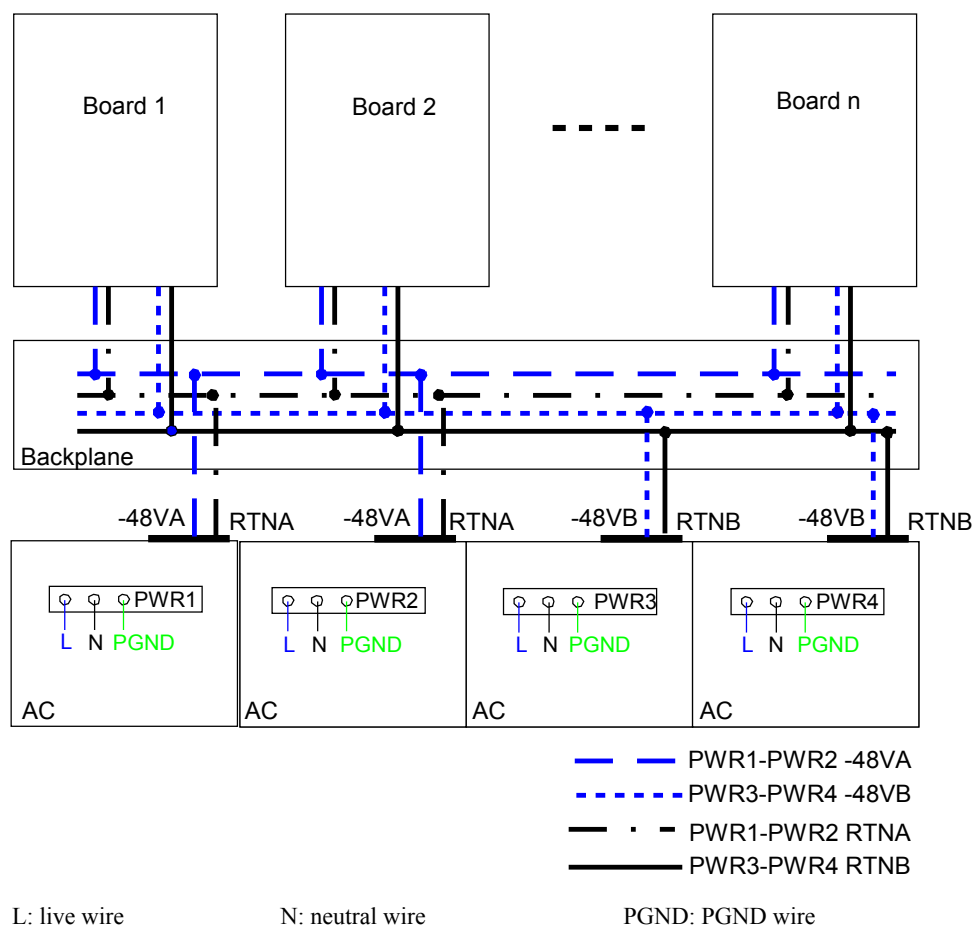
Board 1

Board 2

Board n

Backplane

-48VA RTNA -48VA RTNA -48VB RTNB -48VB RTNB

PWR1
L N PGND
AC

PWR2
L N PGND
AC

PWR3
L N PGND
AC

PWR4
L N PGND
AC

PWR1-PWR2 -48VA
PWR3-PWR4 -48VB
PWR1-PWR2 RTNA
PWR3-PWR4 RTNB

L: live wire N: neutral wire PGND: PGND wire